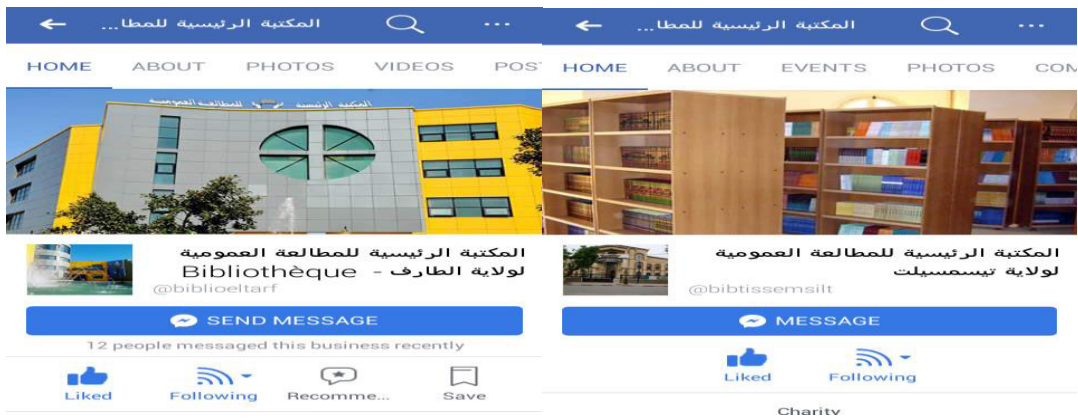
المكتبة الرئيسية للمطا...

HOME ABOUT PHOTOS VIDEOS POS

المكتبة الرئيسية للمطالعة العمومية

المكتبة الرئيسية للمطالعة العمومية لولاية الطارف - Bibliothèque

@biblioeltarf

SEND MESSAGE

12 people messaged this business recently

Liked Following Recomme... Save

المكتبة الرئيسية للمطا...

HOME ABOUT EVENTS PHOTOS COM

المكتبة الرئيسية للمطالعة العمومية لولاية تيسمسيلت

@bibtissemsilt

MESSAGE

Liked Following

Charity